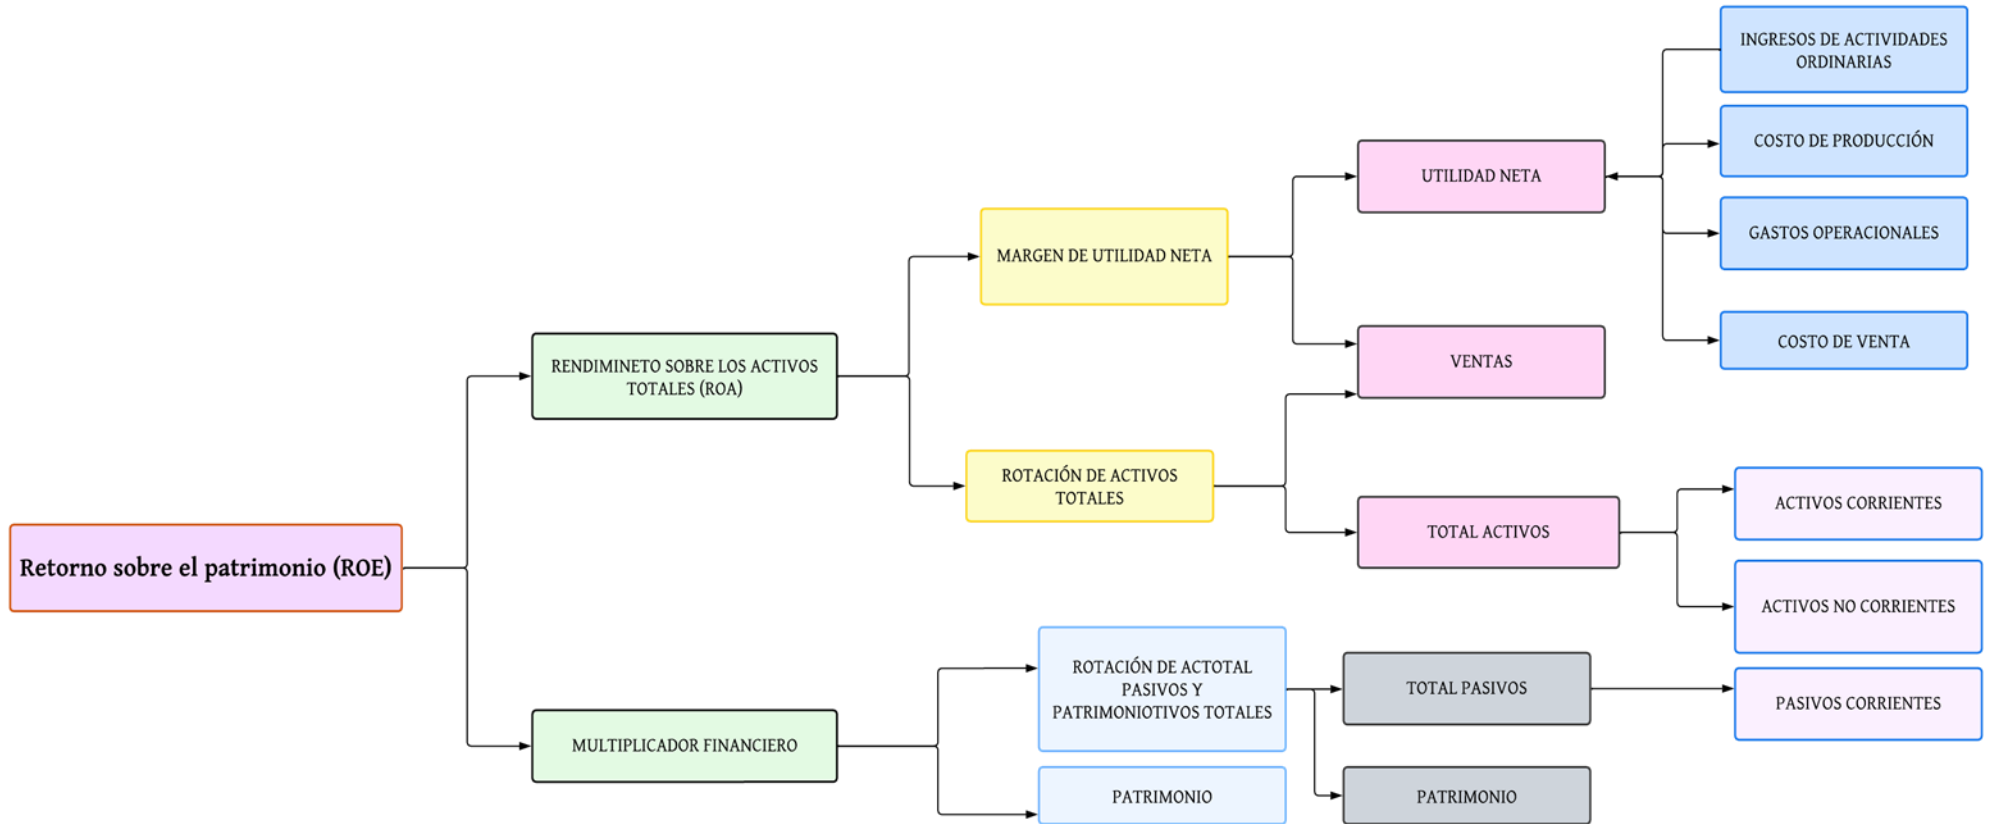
Retorno sobre el patrimonio (ROE)

RENDIMINETO SOBRE LOS ACTIVOS TOTALES (ROA)

MULTIPLICADOR FINANCIERO

MARGEN DE UTILIDAD NETA

ROTACIÓN DE ACTIVOS TOTALES

ROTACIÓN DE ACTOTAL PASIVOS Y PATRIMONIOTIVOS TOTALES

PATRIMONIO

UTILIDAD NETA

VENTAS

TOTAL ACTIVOS

TOTAL PASIVOS

PATRIMONIO

INGRESOS DE ACTIVIDADES ORDINARIAS

COSTO DE PRODUCCIÓN

GASTOS OPERACIONALES

COSTO DE VENTA

ACTIVOS CORRIENTES

ACTIVOS NO CORRIENTES

PASIVOS CORRIENTES